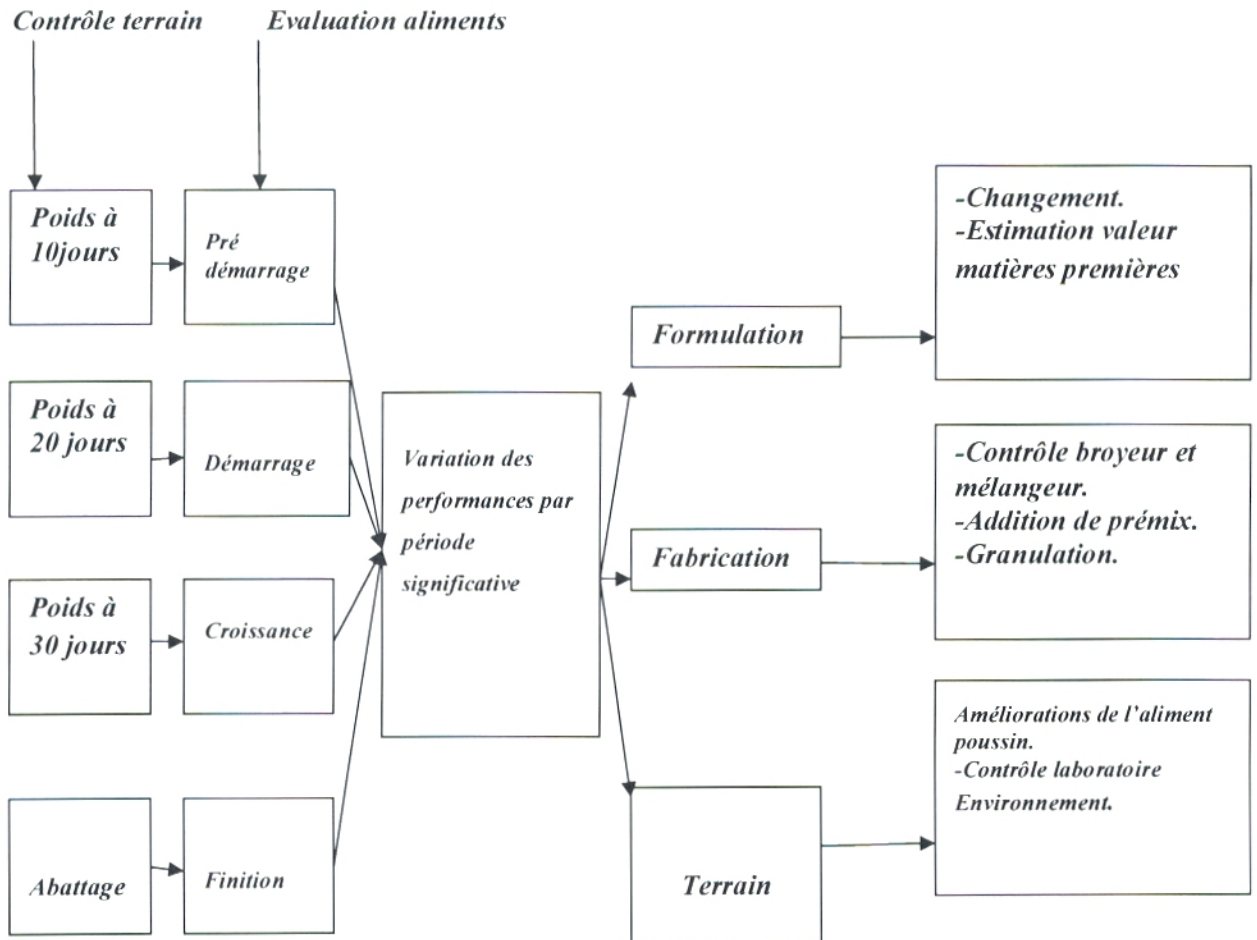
Contrôle terrain

Evaluation aliments

Poids à 10jours

Pré démarrage

Poids à 20 jours

Démarrage

Poids à 30 jours

Croissance

Abattage

Finition

Variation des performances par période significative

Formulation

-Changement.
-Estimation valeur matières premières

Fabrication

-Contrôle broyeur et mélangeur.
-Addition de prémix.
-Granulation.

Terrain

Améliorations de l'aliment poussin.
-Contrôle laboratoire
Environnement.